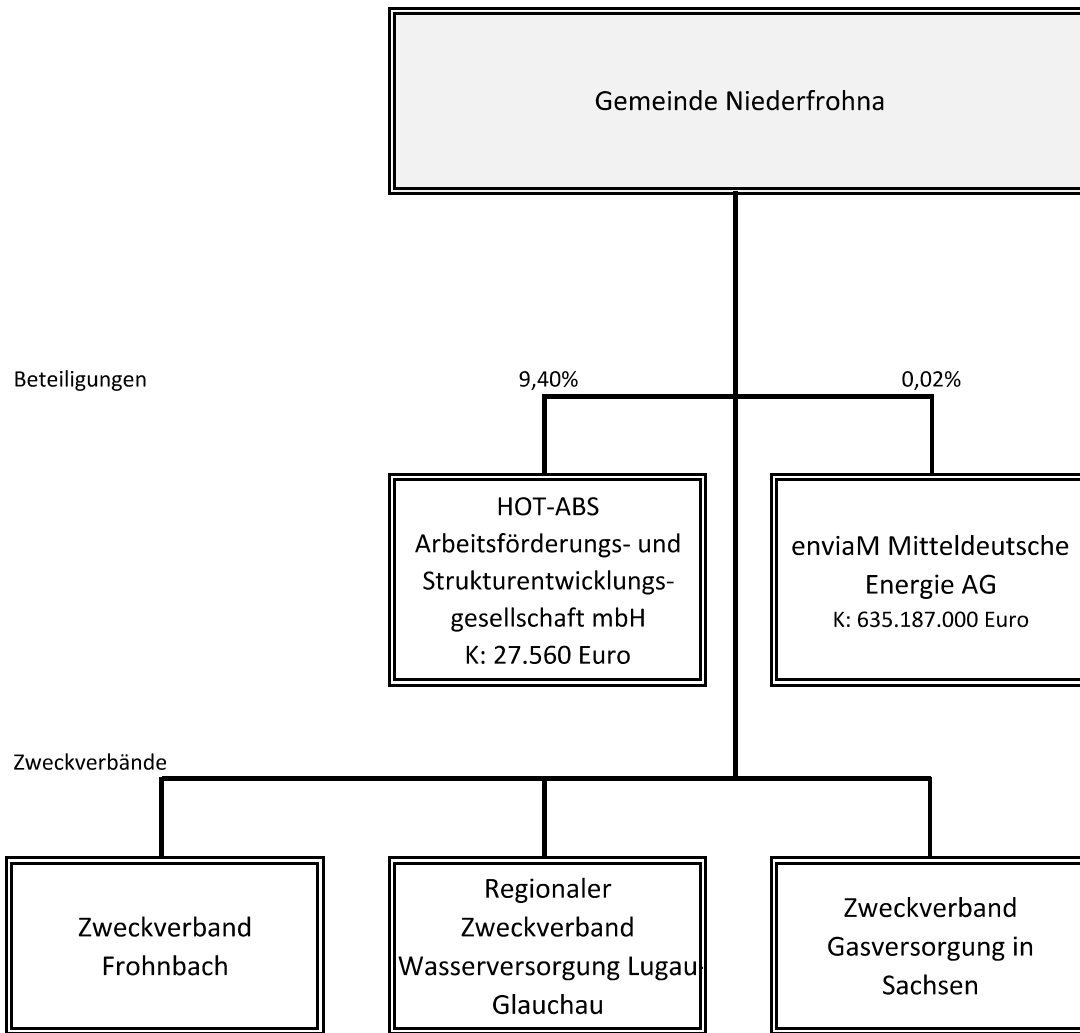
Gemeinde Niederfrohna

Beteiligungen

9,40%

0,02%

HOT-ABS Arbeitsförderungs- und Strukturentwicklungsgesellschaft mbH
K: 27.560 Euro

enviaM Mitteldeutsche Energie AG
K: 635.187.000 Euro

Zweckverbände

Zweckverband Frohnbach

Regionaler Zweckverband Wasserversorgung Lugau-Glauchau

Zweckverband Gasversorgung in Sachsen